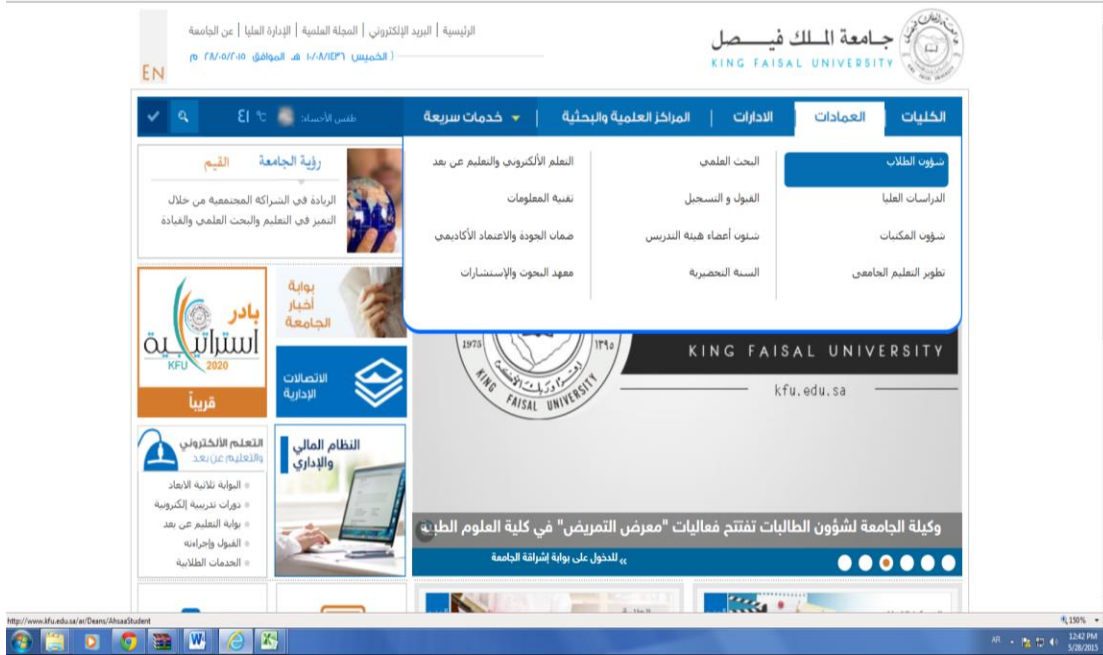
الرئيسية | البريد الإلكتروني | المجلة العلمية | الإدارة العليا | عن الجامعة
( الخميس ١٠/٠٨/١٤٣٦ هـ الموافق ٢٨/٠٥/٢٠١٥ م
EN

جـامعة المـلك فيـصـل
KING FAISAL UNIVERSITY

الكليات | العمادات | الادارات | المراكز العلمية والبحثية | خدمات سريعة
طقس الأحساء ٤١ °C

شؤون الطلاب
الدراسات العليا
شؤون المكتبات
تطوير التعليم الجامعي

البحث العلمي
القبول و التسجيل
شئون أعضاء هيئة التدريس
السنة التحضيرية

التعلم الألكتروني والتعليم عن بعد
تقنية المعلومات
ضمان الجودة والاعتماد الأكاديمي
معهد البحوث والإستشارات

رؤية الجامعة القيم
الريادة في الشراكة المجتمعية من خلال التميز في التعليم والبحث العلمي والقيادة

بوابة أخبار الجامعة
بادر
استراتيجية
KFU 2020
قريباً
الاتصالات الإدارية
النظام المالي والإداري

التعلم الألكتروني والتعليم عن بعد
البوابة ثلاثية الأبعاد
دورات تدريبية إلكترونية
بوابة التعليم عن بعد
القبول وإجراءاته
الخدمات الطلابية

KING FAISAL UNIVERSITY
kfu.edu.sa
1975 ١٣٩٥
KING FAISAL UNIVERSITY

وكيلة الجامعة لشؤون الطالبات تفتتح فعاليات "معرض التمريض" في كلية العلوم الطبية
« للدخول على بوابة إشراقة الجامعة

http://www.kfu.edu.sa/ar/Deans/AhsaaStudent
150%
AR
12:42 PM
5/28/2015